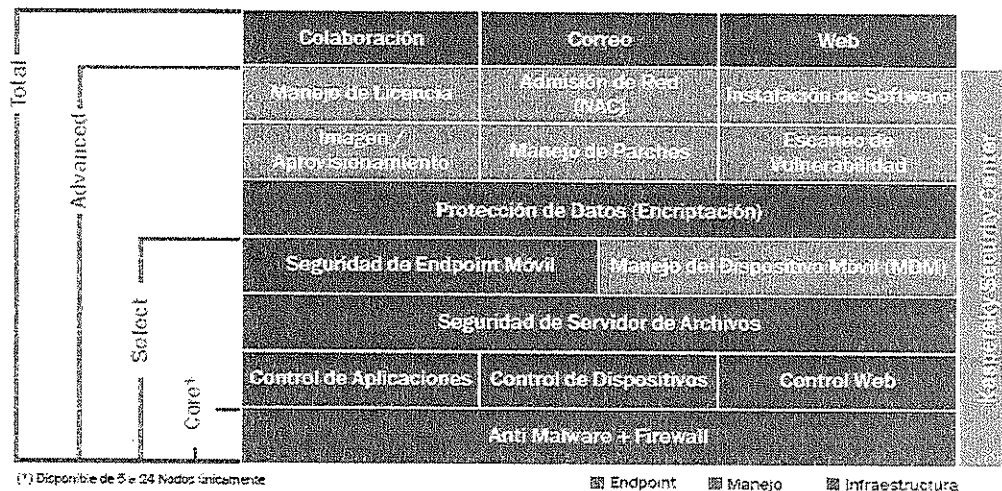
Total

Advanced

Select

Core*

Colaboración

Correo

Web

Manejo de Licencia

Admisión de Red (NAC)

Instalación de Software

Imagen / Aprovisionamiento

Manejo de Parches

Escaneo de Vulnerabilidad

Protección de Datos (Encriptación)

Seguridad de Endpoint Móvil

Manejo del Dispositivo Móvil (MDM)

Seguridad de Servidor de Archivos

Control de Aplicaciones

Control de Dispositivos

Control Web

Anti Malware + Firewall

Kaspersky Security Center

(*) Disponible de 5 a 24 Nodos únicamente

Endpoint Manejo Infraestructura